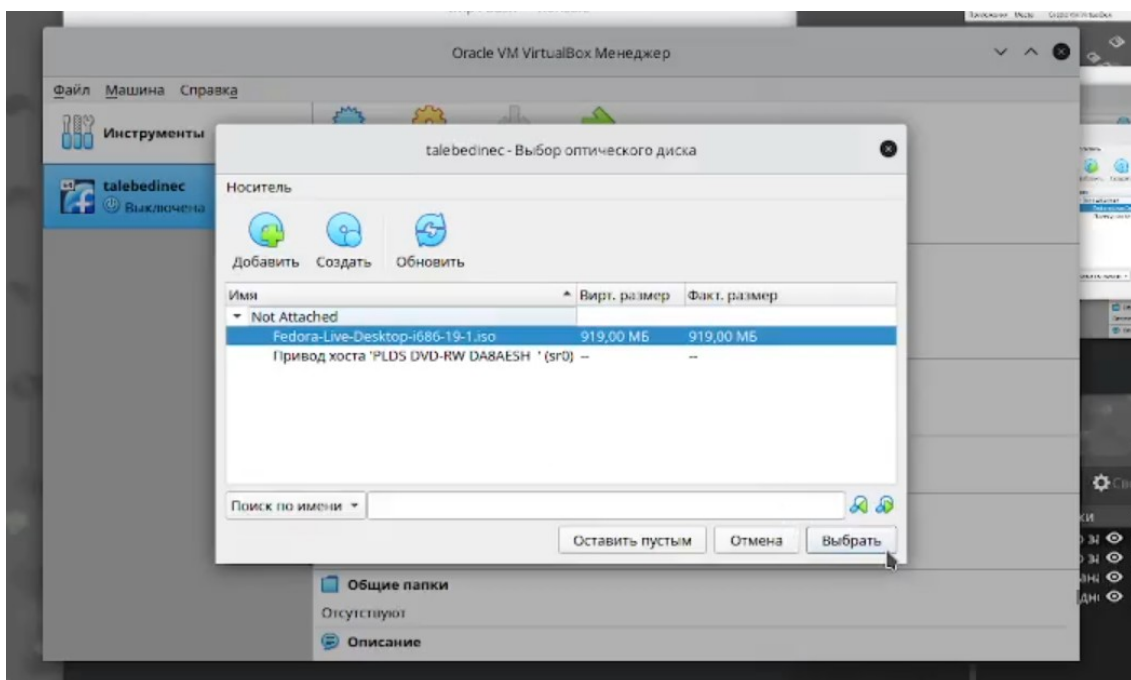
Oracle VM VirtualBox Менеджер

Файл Машина Справка

Инструменты

talebedinec
Выключена

talebedinec - Выбор оптического диска

Носитель

Добавить Создать Обновить

| Имя | Вирт. размер | Факт. размер |
|---|---|---|
| Not Attached | | |
| Fedora-Live-Desktop-i686-19-1.iso | 919,00 МБ | 919,00 МБ |
| Привод хоста 'PLDS DVD-RW DA8AESH ' (sr0) | -- | -- |

Поиск по имени

Оставить пустым Отмена Выбрать

Общие папки
Отсутствуют

Описание